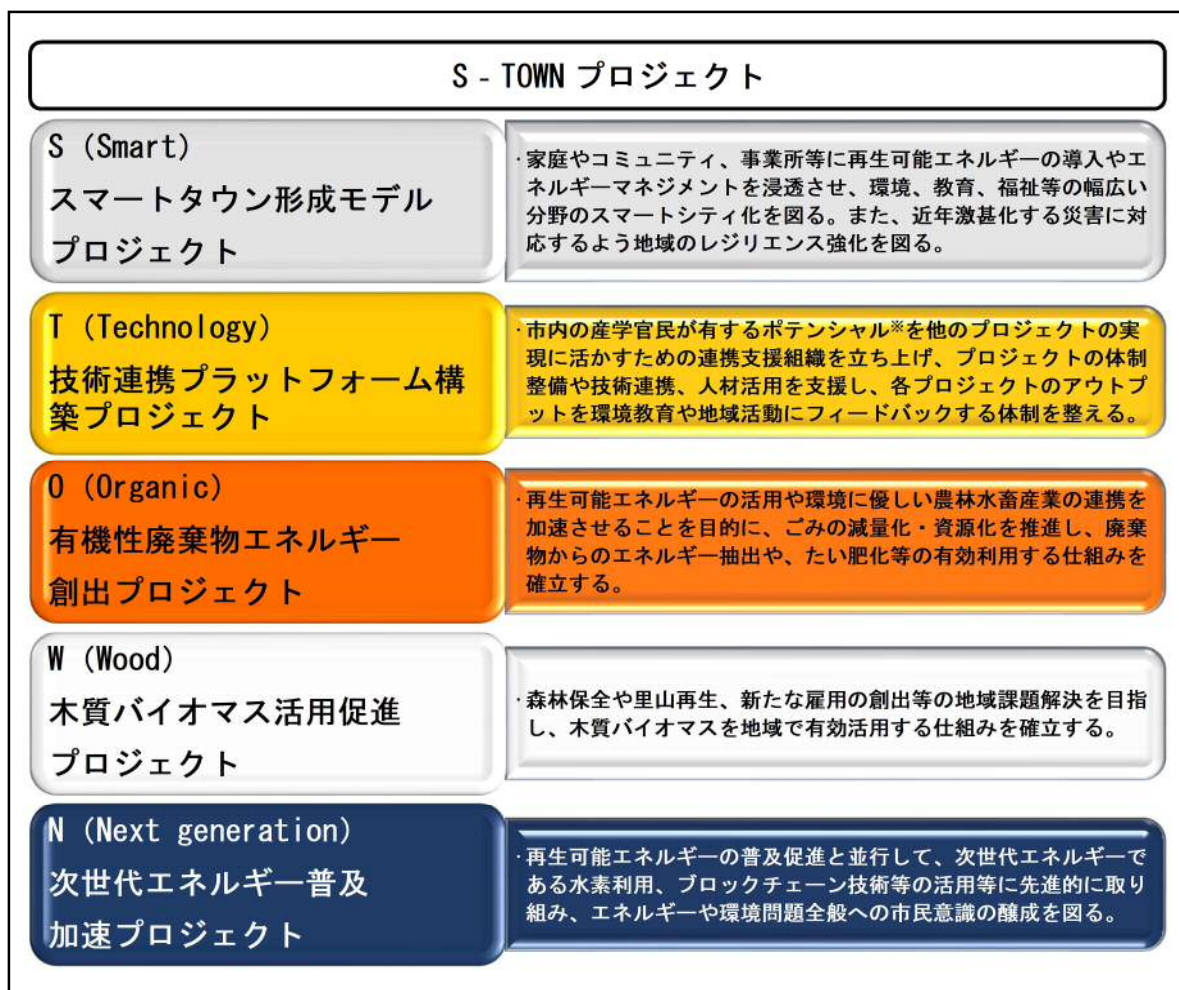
S - TOWN プロジェクト

S（Smart）
スマートタウン形成モデルプロジェクト

・家庭やコミュニティ、事業所等に再生可能エネルギーの導入やエネルギーマネジメントを浸透させ、環境、教育、福祉等の幅広い分野のスマートシティ化を図る。また、近年激甚化する災害に対応するよう地域のレジリエンス強化を図る。

T（Technology）
技術連携プラットフォーム構築プロジェクト

・市内の産学官民が有するポテンシャル※を他のプロジェクトの実現に活かすための連携支援組織を立ち上げ、プロジェクトの体制整備や技術連携、人材活用を支援し、各プロジェクトのアウトプットを環境教育や地域活動にフィードバックする体制を整える。

O（Organic）
有機性廃棄物エネルギー創出プロジェクト

・再生可能エネルギーの活用や環境に優しい農林水畜産業の連携を加速させることを目的に、ごみの減量化・資源化を推進し、廃棄物からのエネルギー抽出や、たい肥化等の有効利用する仕組みを確立する。

W（Wood）
木質バイオマス活用促進プロジェクト

・森林保全や里山再生、新たな雇用の創出等の地域課題解決を目指し、木質バイオマスを地域で有効活用する仕組みを確立する。

N（Next generation）
次世代エネルギー普及加速プロジェクト

・再生可能エネルギーの普及促進と並行して、次世代エネルギーである水素利用、ブロックチェーン技術等の活用等に先進的に取り組み、エネルギーや環境問題全般への市民意識の醸成を図る。